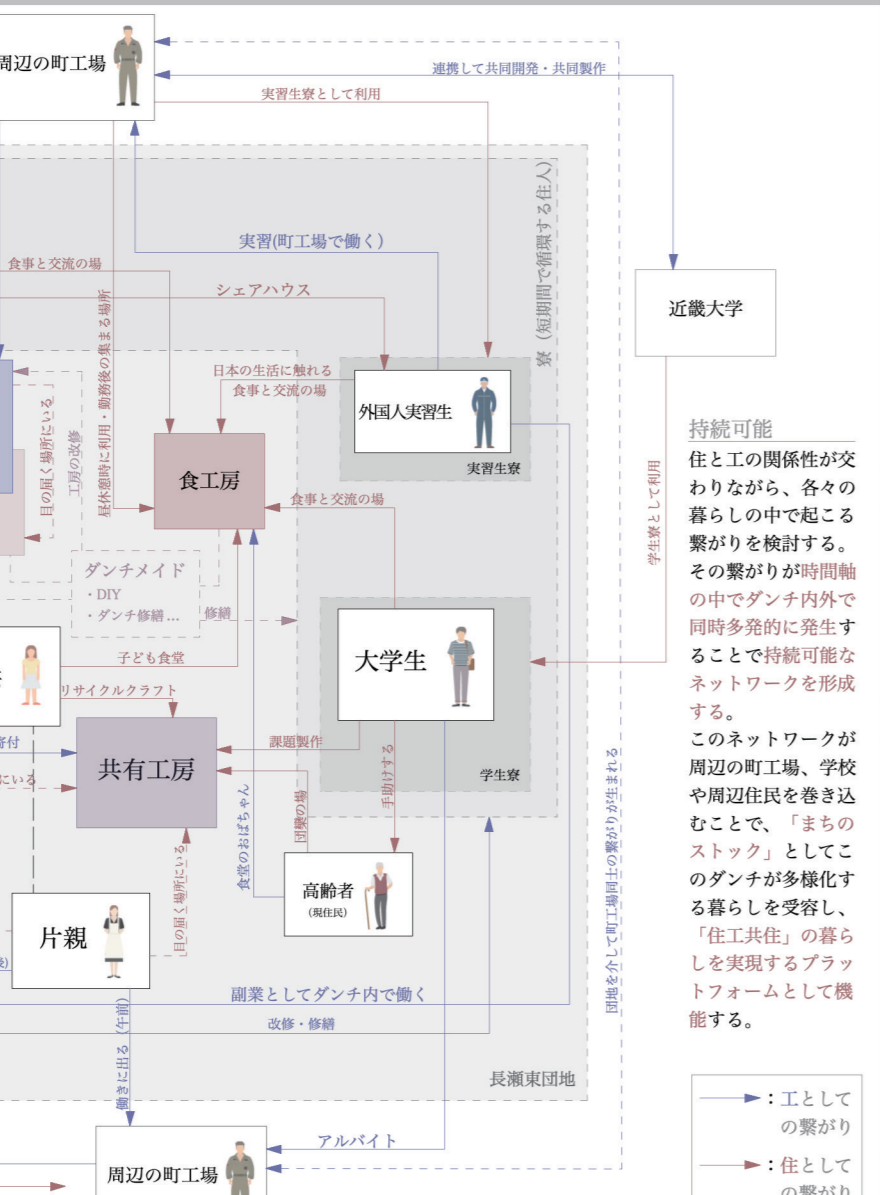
周辺の町工場

連携して共同開発・共同製作

実習生寮として利用

寮（短期間で循環する住人）

実習(町工場で働く)

食事と交流の場

シェアハウス

昼休憩時に利用・勤務後の集まる場所

工房の改修

目の届く場所にいる

日本の生活に触れる食事と交流の場

外国人実習生

実習生寮

近畿大学

食工房

食事と交流の場

ダンチメイド
・DIY
・ダンチ修繕...

修繕

大学生

学生寮

子ども食堂

リサイクルクラフト

寄付

にいる

共有工房

課題製作

手助けする

団欒の場

食堂のおばちゃん

高齢者
(現住民)

目の届く場所にいる

片親

副業としてダンチ内で働く

改修・修繕

働きに出る（午前）

団地を介して町工場同士の繋がりが生まれる

学生寮として利用

長瀬東団地

アルバイト

周辺の町工場

持続可能

住と工の関係性が交わりながら、各々の暮らしの中で起こる繋がりを検討する。その繋がりが時間軸の中でダンチ内外で同時多発的に発生することで持続可能なネットワークを形成する。

このネットワークが周辺の町工場、学校や周辺住民を巻き込むことで、「まちのストック」としてこのダンチが多様化する暮らしを受容し、「住工共住」の暮らしを実現するプラットフォームとして機能する。

：工としての繋がり

：住としての繋がり